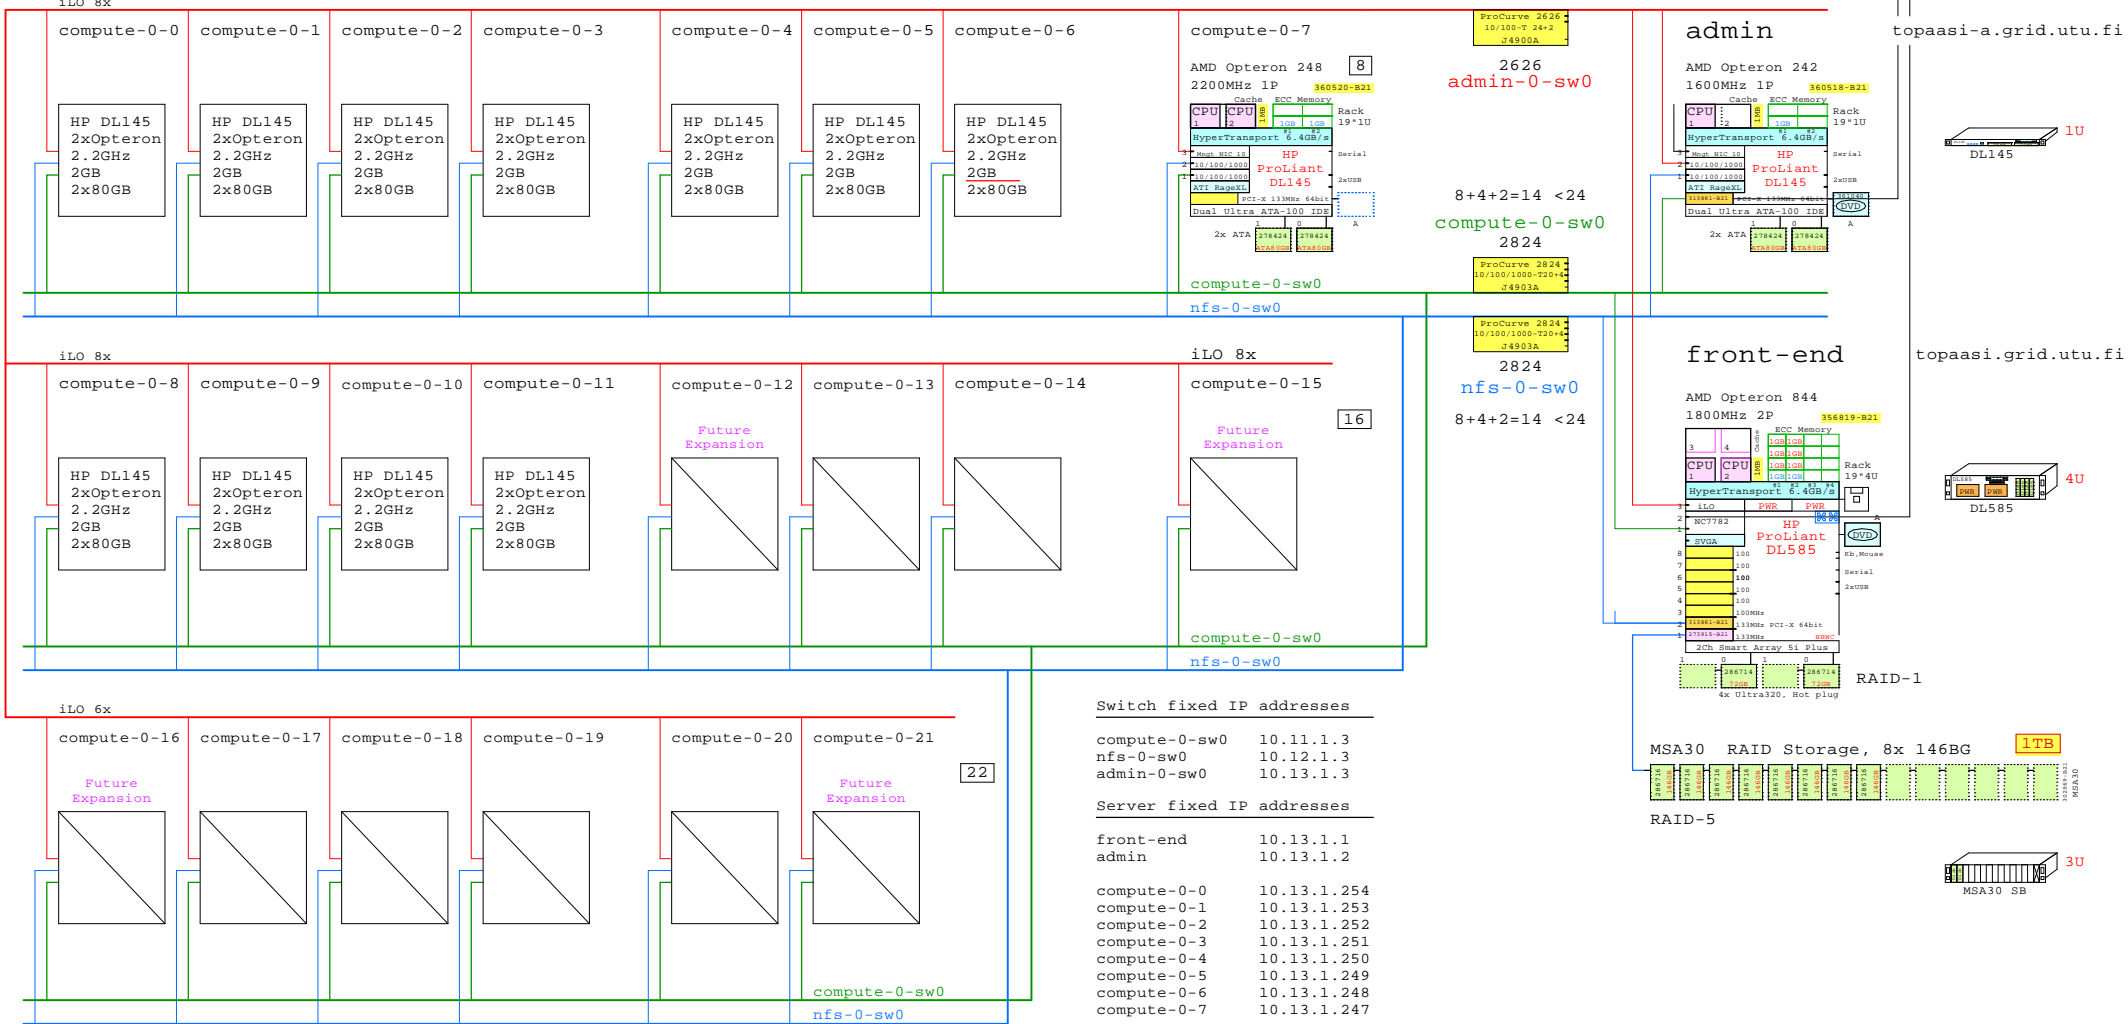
iLO 8x

compute-0-0 compute-0-1 compute-0-2 compute-0-3 compute-0-4 compute-0-5 compute-0-6 compute-0-7

HP DL145 2xOpteron 2.2GHz 2GB 2x80GB

HP DL145 2xOpteron 2.2GHz 2GB 2x80GB

HP DL145 2xOpteron 2.2GHz 2GB 2x80GB

HP DL145 2xOpteron 2.2GHz 2GB 2x80GB

HP DL145 2xOpteron 2.2GHz 2GB 2x80GB

HP DL145 2xOpteron 2.2GHz 2GB 2x80GB

HP DL145 2xOpteron 2.2GHz 2GB 2x80GB

AMD Opteron 248 8
2200MHz 1P 360520-B21
Cache ECC Memory
CPU 1 CPU 2 1MB 1GB 1GB Rack 19"1U
HyperTransport 6.4GB/s
Mngt NIC 10 10/100/1000 10/100/1000 ATI RageXL
HP ProLiant DL145
Serial 2xUSB
PCI-X 133MHz 64bit
Dual Ultra ATA-100 IDE
2x ATA 278424 ATA80GB 278424 ATA80GB

ProCurve 2626 10/100-T 24+2 J4900A
2626
admin-0-sw0

8+4+2=14 <24
compute-0-sw0
2824
ProCurve 2824 10/100/1000-T20+4 J4903A

ProCurve 2824 10/100/1000-T20+4 J4903A
2824
nfs-0-sw0
8+4+2=14 <24

admin
topaasi-a.grid.utu.fi
AMD Opteron 242
1600MHz 1P 360518-B21
Cache ECC Memory
CPU 1 CPU 2 1MB 1GB Rack 19"1U
HyperTransport 6.4GB/s
Mngt NIC 10 10/100/1000 10/100/1000 ATI RageXL
HP ProLiant DL145
Serial 2xUSB
313881-B21 PCI-X 133MHz 64bit
Dual Ultra ATA-100 IDE
2x ATA 278424 ATA80GB 278424 ATA80GB
DVD

1U DL145

compute-0-sw0
nfs-0-sw0

iLO 8x
iLO 8x

compute-0-8 compute-0-9 compute-0-10 compute-0-11 compute-0-12 compute-0-13 compute-0-14 compute-0-15

HP DL145 2xOpteron 2.2GHz 2GB 2x80GB

HP DL145 2xOpteron 2.2GHz 2GB 2x80GB

HP DL145 2xOpteron 2.2GHz 2GB 2x80GB

HP DL145 2xOpteron 2.2GHz 2GB 2x80GB

Future Expansion
16
Future Expansion

compute-0-sw0
nfs-0-sw0

front-end
topaasi.grid.utu.fi
AMD Opteron 844
1800MHz 2P 356819-B21
ECC Memory
CPU 1 CPU 2 3 4 1GB 1GB
Rack 19"4U
HyperTransport 6.4GB/s
iLO PWR PWR
NC7782
HP ProLiant DL585
SVGA
DVD
Kb,Mouse
Serial
2xUSB
100 100 100 100 100 100MHz
313881-B21 133MHz PCI-X 64bit
273915-B21 133MHz BBWC
2Ch Smart Array 5i Plus
286714 72GB 286714 72GB
4x Ultra320, Hot plug
RAID-1

4U DL585

iLO 6x

compute-0-16 compute-0-17 compute-0-18 compute-0-19 compute-0-20 compute-0-21

Future Expansion
Future Expansion
22

compute-0-sw0
nfs-0-sw0

Switch fixed IP addresses

compute-0-sw0 10.11.1.3
nfs-0-sw0 10.12.1.3
admin-0-sw0 10.13.1.3

Server fixed IP addresses

front-end 10.13.1.1
admin 10.13.1.2

compute-0-0 10.13.1.254
compute-0-1 10.13.1.253
compute-0-2 10.13.1.252
compute-0-3 10.13.1.251
compute-0-4 10.13.1.250
compute-0-5 10.13.1.249
compute-0-6 10.13.1.248
compute-0-7 10.13.1.247

MSA30 RAID Storage, 8x 146BG 1TB
286716 146GB
MSA30
RAID-5

3U MSA30 SB